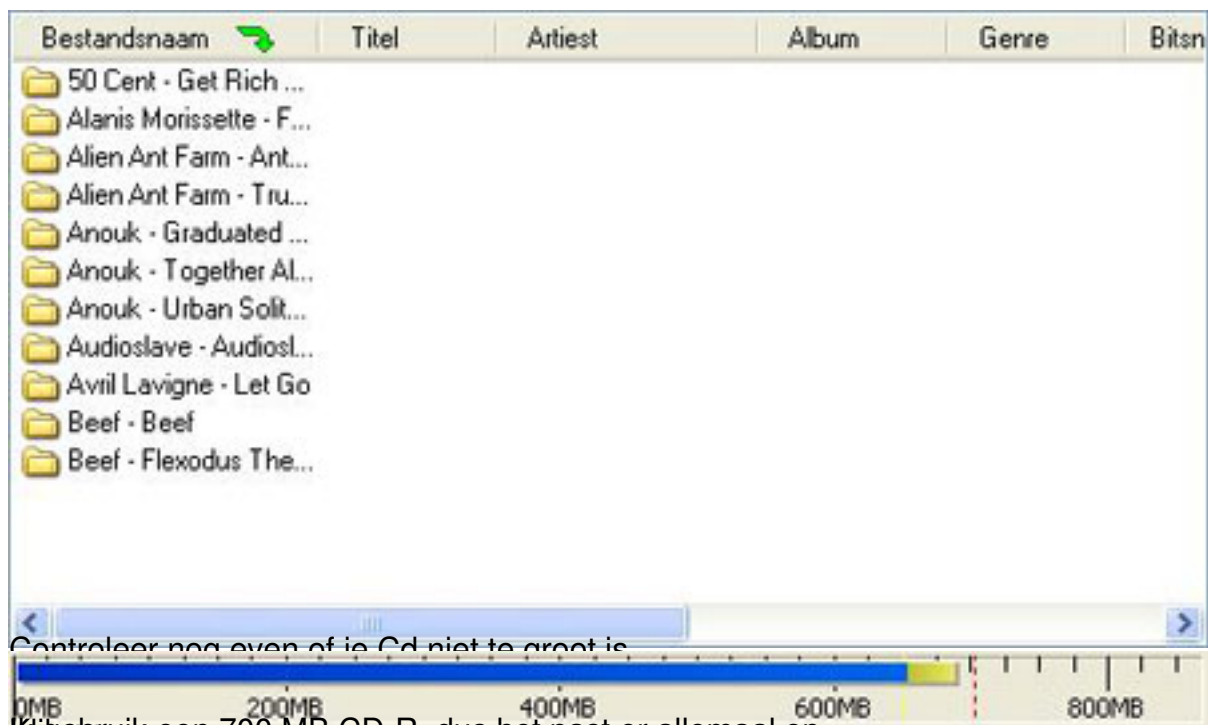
| Bestandsnaam | Titel | Artiest | Album | Genre | Bitsn |
|---|---|---|---|---|---|
| 50 Cent - Get Rich ... | | | | | |
| Alanis Morissette - F... | | | | | |
| Alien Ant Farm - Ant... | | | | | |
| Alien Ant Farm - Tru... | | | | | |
| Anouk - Graduated ... | | | | | |
| Anouk - Together Al... | | | | | |
| Anouk - Urban Solit... | | | | | |
| Audioslave - Audiosl... | | | | | |
| Avril Lavigne - Let Go | | | | | |
| Beef - Beef | | | | | |
| Beef - Flexodus The... | | | | | |

Controleer nog even of je Cd niet te groot is

0MB 200MB 400MB 600MB 800MB

Ik gebruik een 700 MB CD-R, dus het past er allemaal op